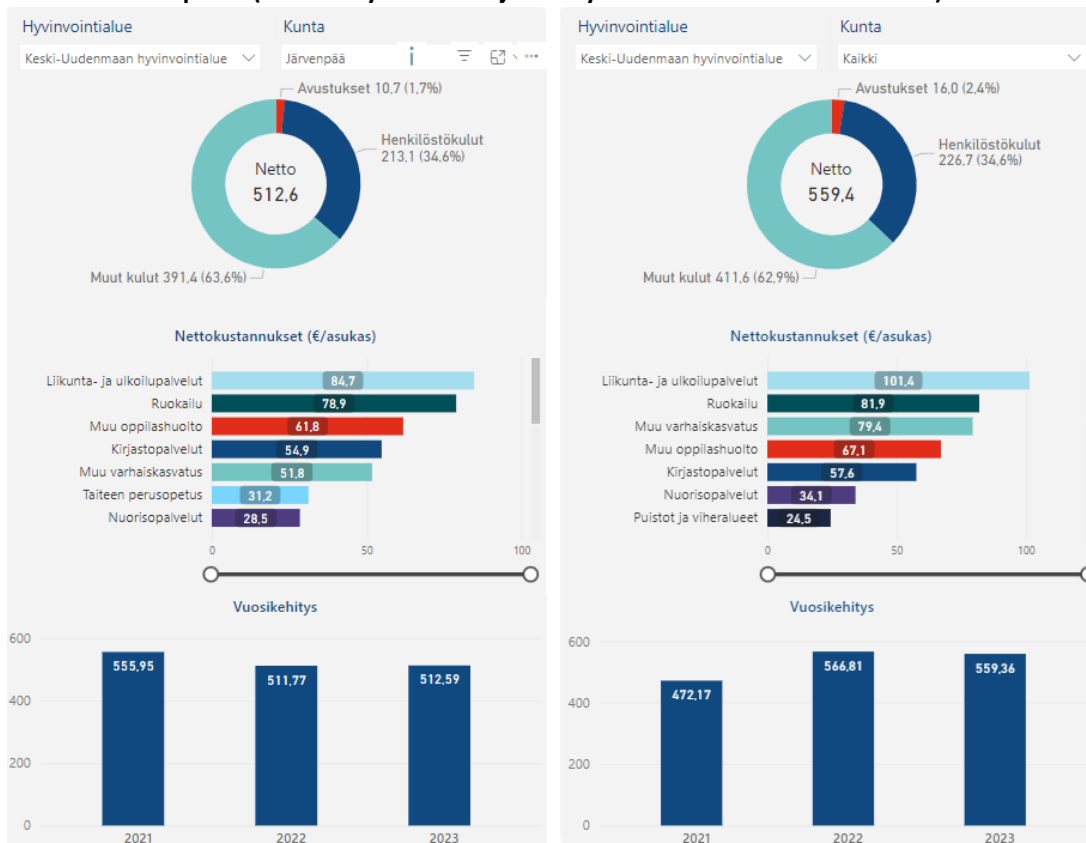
Hyvinvointialue

Kunta

Keski-Uudenmaan hyvinvointialue

Järvenpää

Avustukset 10,7 (1,7%)

Henkilöstökulut 213,1 (34,6%)

Netto 512,6

Muut kulut 391,4 (63,6%)

Nettokustannukset (€/asukas)

| | |
|---|---|
| Liikunta- ja ulkoilupalvelut | 84,7 |
| Ruokailu | 78,9 |
| Muu oppilashuolto | 61,8 |
| Kirjastopalvelut | 54,9 |
| Muu varhaiskasvatus | 51,8 |
| Taiteen perusopetus | 31,2 |
| Nuorisopalvelut | 28,5 |

0 50 100

Vuosikehitys

600 400 200 0

| 2021 | 2022 | 2023 |
|---|---|---|
| 555,95 | 511,77 | 512,59 |

Hyvinvointialue

Kunta

Keski-Uudenmaan hyvinvointialue

Kaikki

Avustukset 16,0 (2,4%)

Henkilöstökulut 226,7 (34,6%)

Netto 559,4

Muut kulut 411,6 (62,9%)

Nettokustannukset (€/asukas)

| | |
|---|---|
| Liikunta- ja ulkoilupalvelut | 101,4 |
| Ruokailu | 81,9 |
| Muu varhaiskasvatus | 79,4 |
| Muu oppilashuolto | 67,1 |
| Kirjastopalvelut | 57,6 |
| Nuorisopalvelut | 34,1 |
| Puistot ja viheralueet | 24,5 |

0 50 100

Vuosikehitys

600 400 200 0

| 2021 | 2022 | 2023 |
|---|---|---|
| 472,17 | 566,81 | 559,36 |